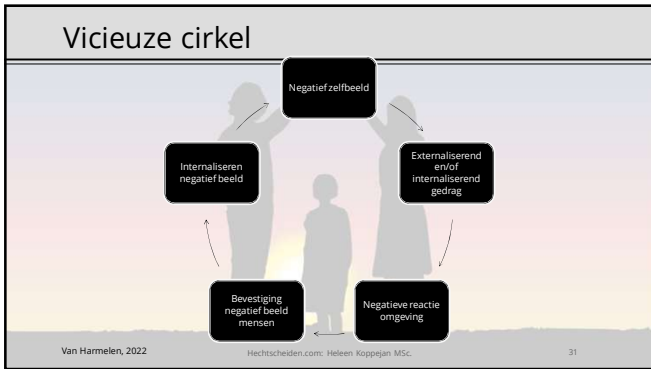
Vicieuze cirkel

Negatief zelfbeeld

Externaliserend en/of internaliserend gedrag

Negatieve reactie omgeving

Bevestiging negatief beeld mensen

Internaliseren negatief beeld

Van Harmelen, 2022

Hechtscheiden.com: Heleen Koppejan MSc.

31